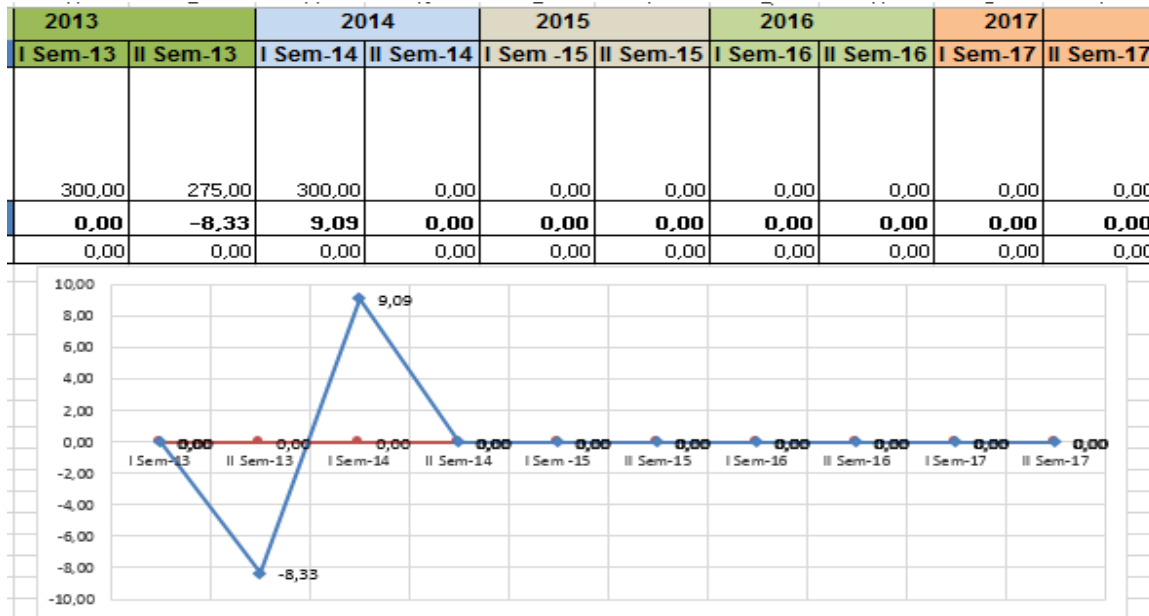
| 2013 | | 2014 | | 2015 | | 2016 | | 2017 | |
|---|---|---|---|---|---|---|---|---|---|
| I Sem-13 | II Sem-13 | I Sem-14 | II Sem-14 | I Sem -15 | II Sem-15 | I Sem-16 | II Sem-16 | I Sem-17 | II Sem-17 |
| 300,00 | 275,00 | 300,00 | 0,00 | 0,00 | 0,00 | 0,00 | 0,00 | 0,00 | 0,00 |
| 0,00 | -8,33 | 9,09 | 0,00 | 0,00 | 0,00 | 0,00 | 0,00 | 0,00 | 0,00 |
| 0,00 | 0,00 | 0,00 | 0,00 | 0,00 | 0,00 | 0,00 | 0,00 | 0,00 | 0,00 |

10,00
8,00
6,00
4,00
2,00
0,00
-2,00
-4,00
-6,00
-8,00
-10,00

9,09
-8,33
0,00 0,00 0,00 0,00 0,00 0,00 0,00 0,00 0,00 0,00

I Sem-13 II Sem-13 I Sem-14 II Sem-14 I Sem -15 II Sem-15 I Sem-16 II Sem-16 I Sem-17 II Sem-17